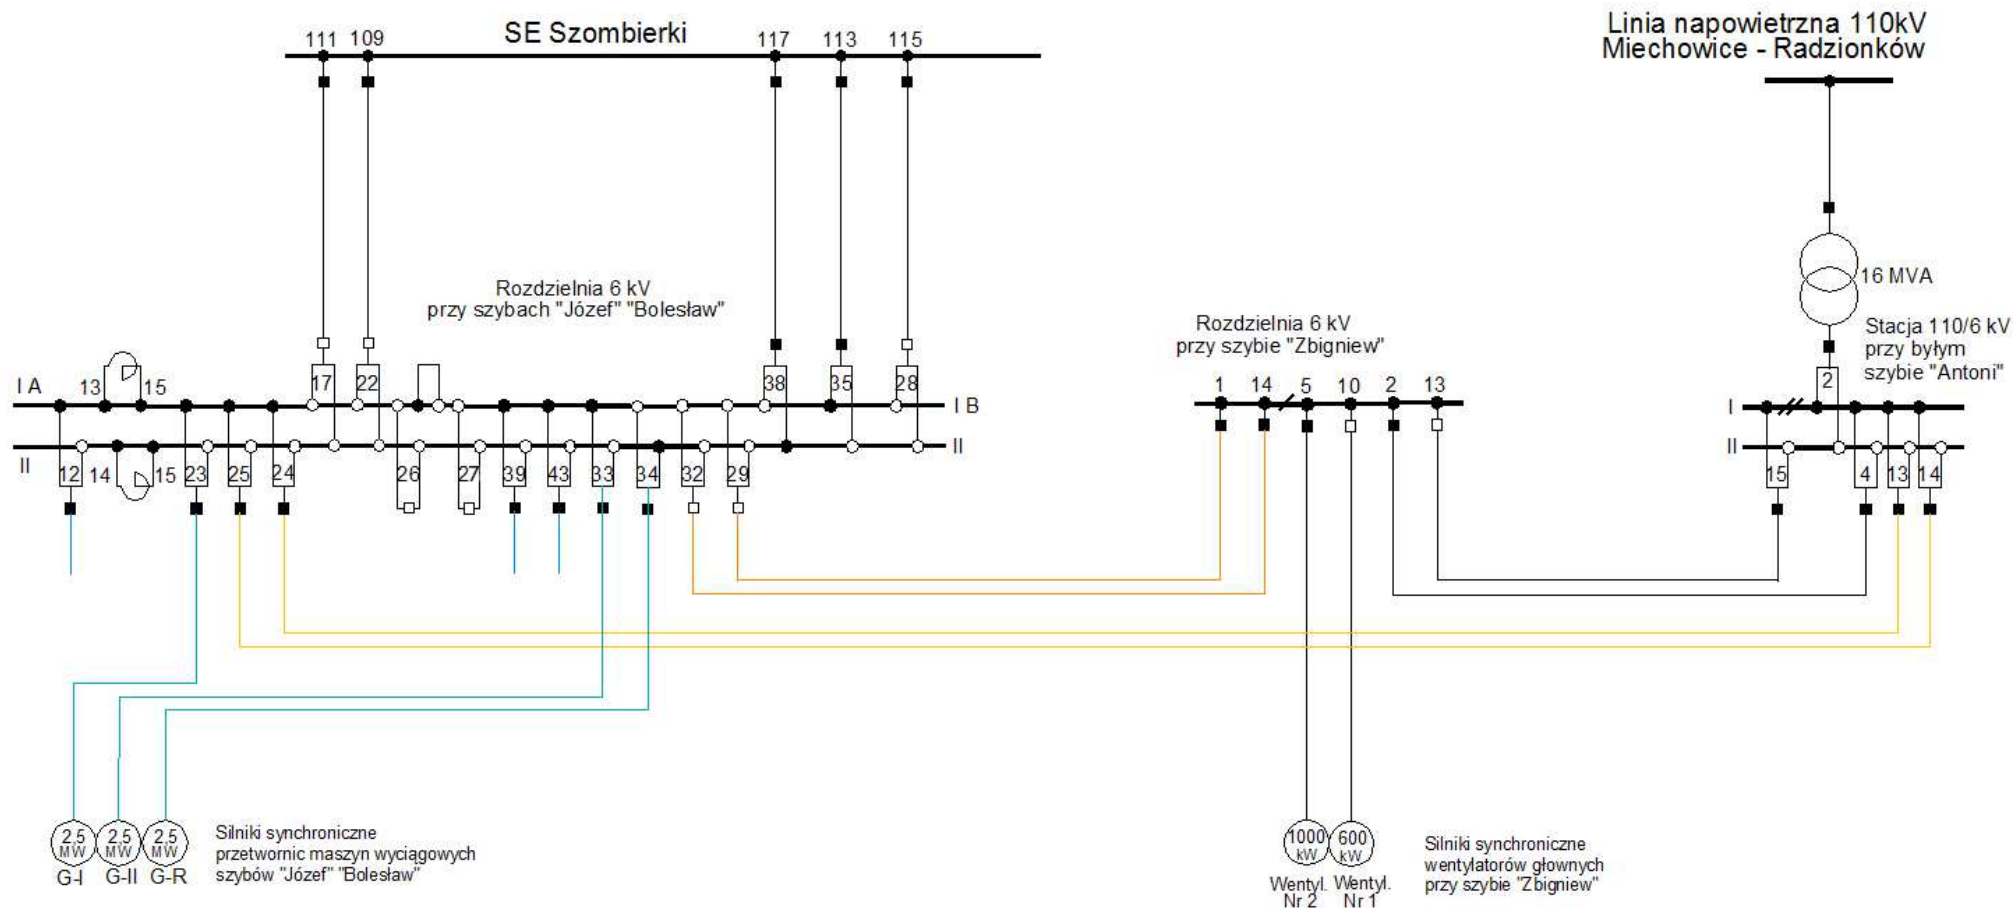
111 109
SE Szombierki
117 113 115

Linia napowietrzna 110kV
Miechowice - Radzionków

16 MVA

Stacja 110/6 kV
przy byłym
szybie "Antoni"

Rozdzielnia 6 kV
przy szybach "Józef" "Bolesław"

Rozdzielnia 6 kV
przy szybie "Zbigniew"

I A
13
15
17
22
38
35
28
I B
II
12
14
15
23
25
24
26
27
39
43
33
34
32
29
II

1 14 5 10 2 13

2
I
II
15
4
13
14

2,5 MW
2,5 MW
2,5 MW
G-I G-II G-R

Silniki synchroniczne
przetwornic maszyn wyciągowych
szybów "Józef" "Bolesław"

1000 kW
600 kW
Wentyl. Nr 2
Wentyl. Nr 1

Silniki synchroniczne
wentylatorów głownych
przy szybie "Zbigniew"